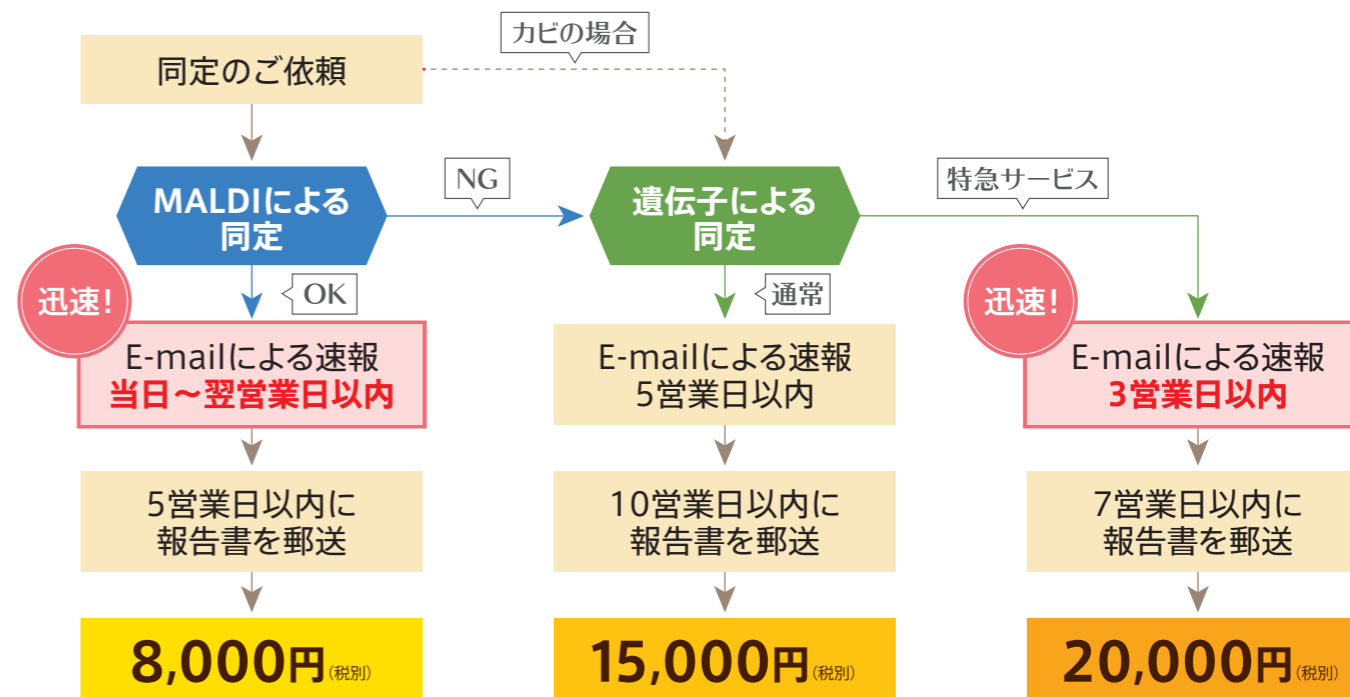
カビの場合

同定のご依頼

MALDIによる同定

NG

遺伝子による同定

特急サービス

迅速!

OK

通常

迅速!

E-mailによる速報
当日〜翌営業日以内

E-mailによる速報
5営業日以内

E-mailによる速報
3営業日以内

5営業日以内に
報告書を郵送

10営業日以内に
報告書を郵送

7営業日以内に
報告書を郵送

8,000円(税別)

15,000円(税別)

20,000円(税別)